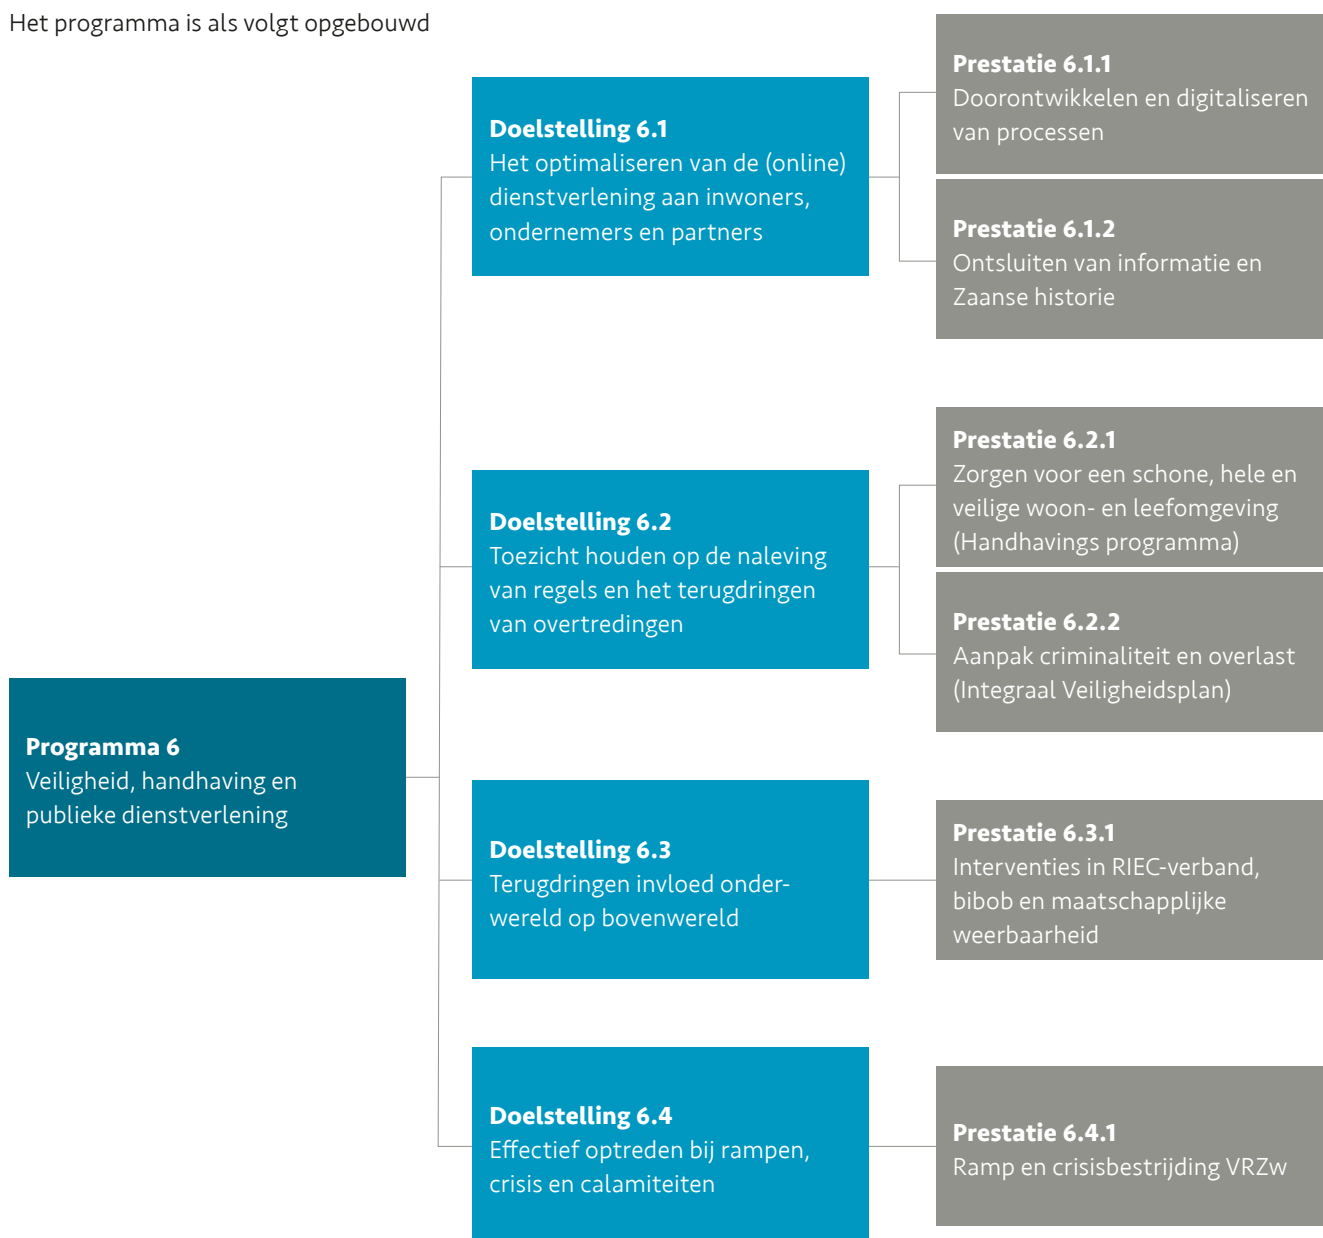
Het programma is als volgt opgebouwd

**Programma 6**
Veiligheid, handhaving en publieke dienstverlening

**Doelstelling 6.1**
Het optimaliseren van de (online) dienstverlening aan inwoners, ondernemers en partners

**Prestatie 6.1.1**
Doorontwikkelen en digitaliseren van processen

**Prestatie 6.1.2**
Ontsluiten van informatie en Zaanse historie

**Doelstelling 6.2**
Toezicht houden op de naleving van regels en het terugdringen van overtredingen

**Prestatie 6.2.1**
Zorgen voor een schone, hele en veilige woon- en leefomgeving (Handhavings programma)

**Prestatie 6.2.2**
Aanpak criminaliteit en overlast (Integraal Veiligheidsplan)

**Doelstelling 6.3**
Terugdringen invloed onderwereld op bovenwereld

**Prestatie 6.3.1**
Interventies in RIEC-verband, bibob en maatschapplijke weerbaarheid

**Doelstelling 6.4**
Effectief optreden bij rampen, crisis en calamiteiten

**Prestatie 6.4.1**
Ramp en crisisbestrijding VRZw